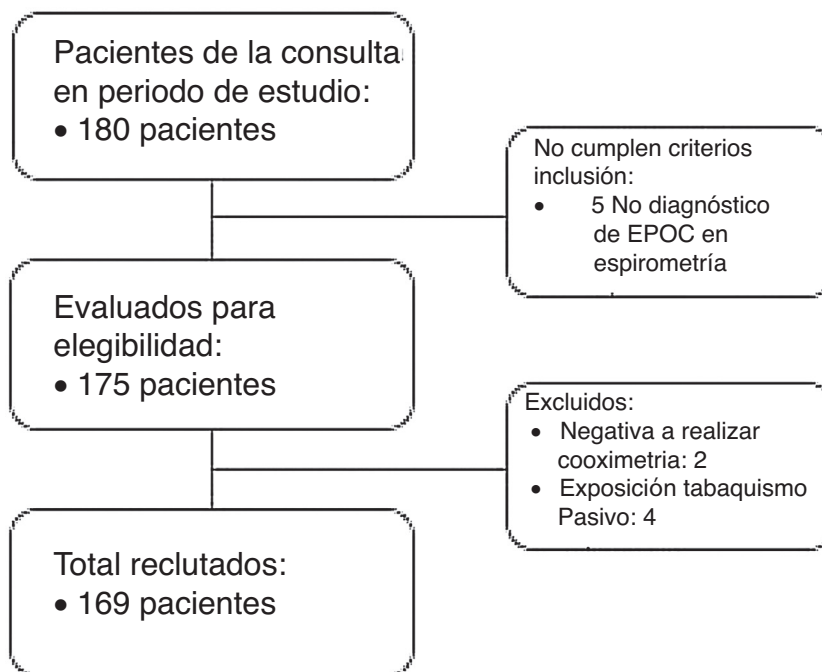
Pacientes de la consulta en periodo de estudio:
• 180 pacientes

No cumplen criterios inclusión:
• 5 No diagnóstico de EPOC en espirometría

Evaluados para elegibilidad:
• 175 pacientes

Excluidos:
• Negativa a realizar cooximetria: 2
• Exposición tabaquismo Pasivo: 4

Total reclutados:
• 169 pacientes